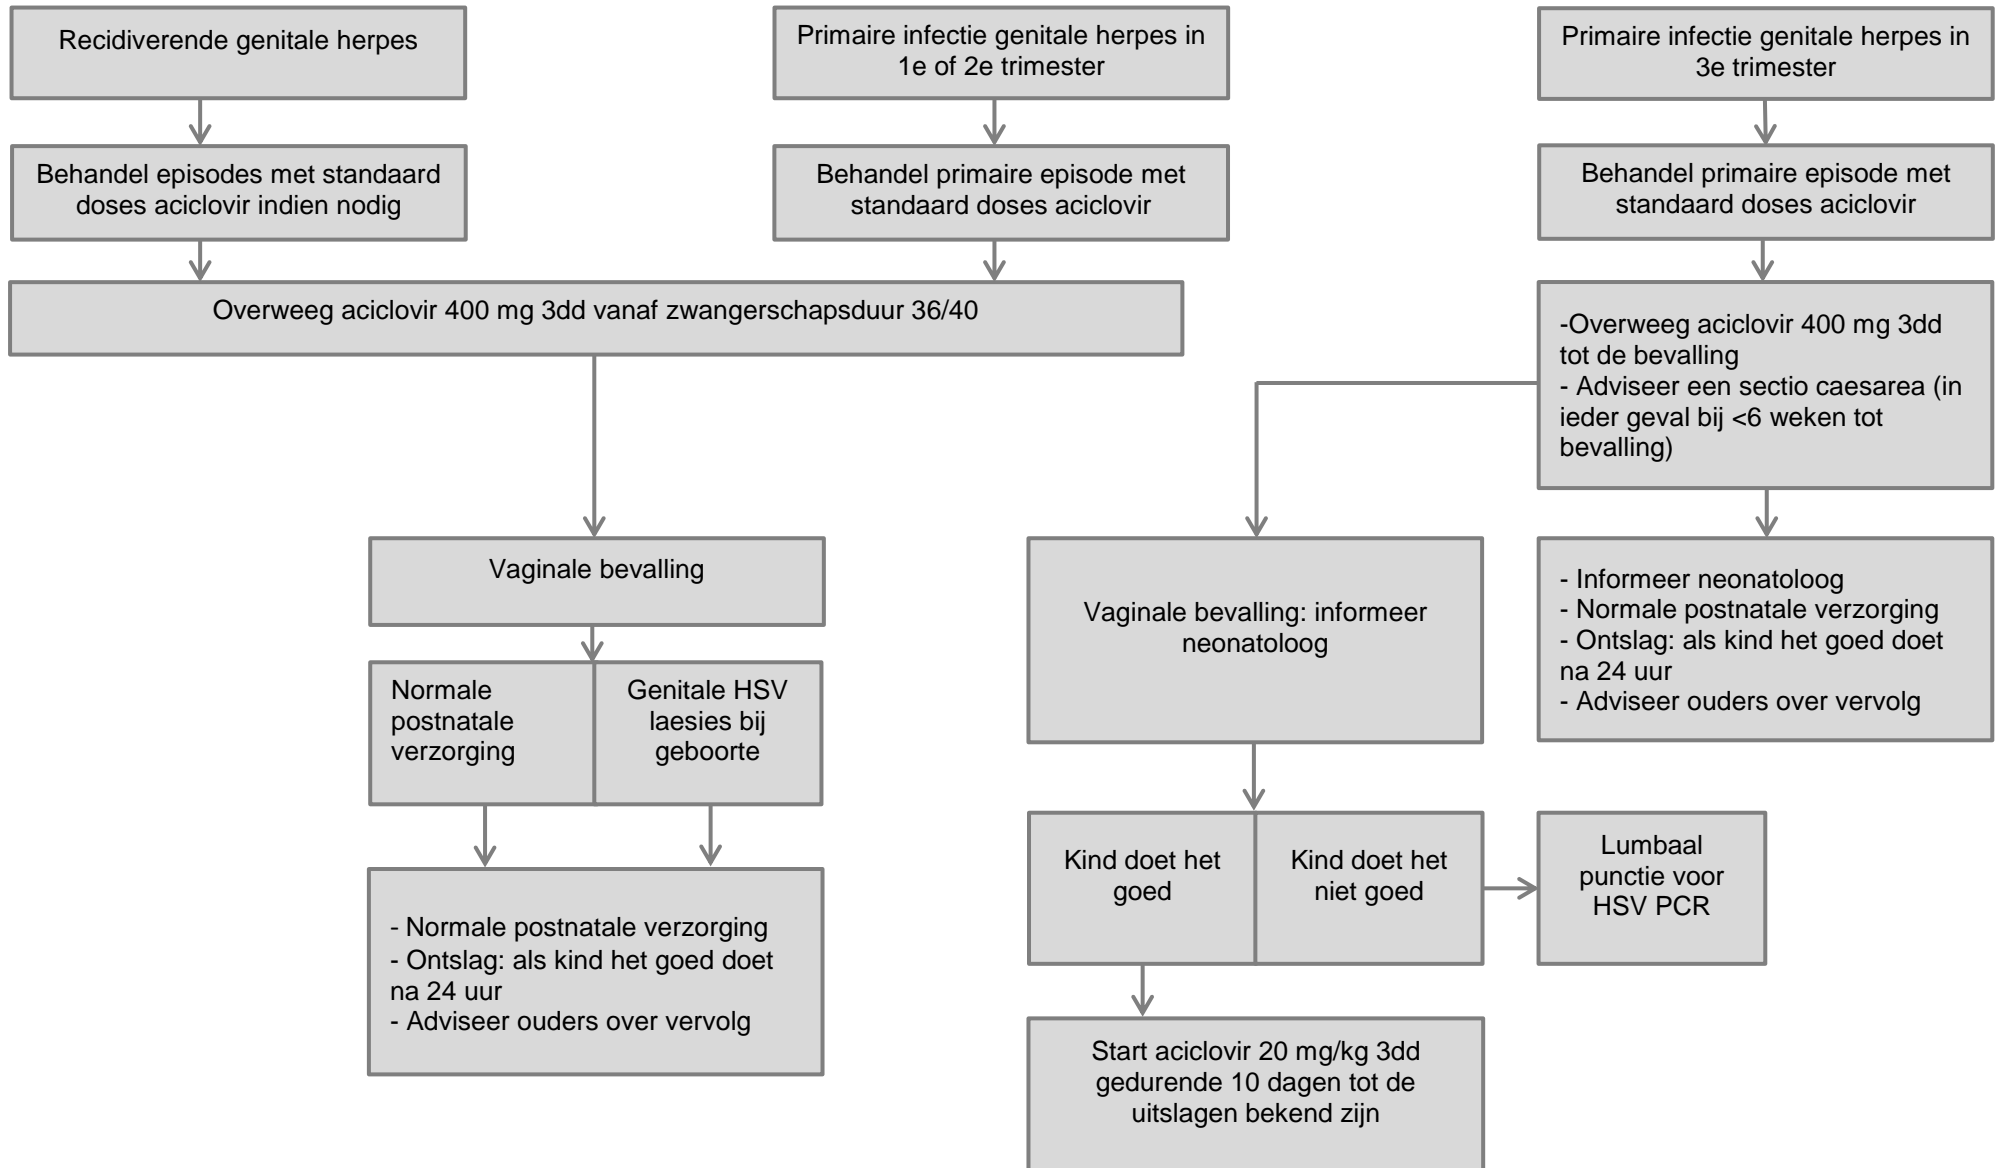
Recidiverende genitale herpes

Primaire infectie genitale herpes in 1e of 2e trimester

Primaire infectie genitale herpes in 3e trimester

Behandel episodes met standaard doses aciclovir indien nodig

Behandel primaire episode met standaard doses aciclovir

Behandel primaire episode met standaard doses aciclovir

Overweeg aciclovir 400 mg 3dd vanaf zwangerschapsduur 36/40

-Overweeg aciclovir 400 mg 3dd tot de bevalling
- Adviseer een sectio caesarea (in ieder geval bij <6 weken tot bevalling)

Vaginale bevalling

Vaginale bevalling: informeer neonatoloog

- Informeer neonatoloog
- Normale postnatale verzorging
- Ontslag: als kind het goed doet na 24 uur
- Adviseer ouders over vervolg

Normale postnatale verzorging

Genitale HSV laesies bij geboorte

Kind doet het goed

Kind doet het niet goed

Lumbaal punctie voor HSV PCR

- Normale postnatale verzorging
- Ontslag: als kind het goed doet na 24 uur
- Adviseer ouders over vervolg

Start aciclovir 20 mg/kg 3dd gedurende 10 dagen tot de uitslagen bekend zijn